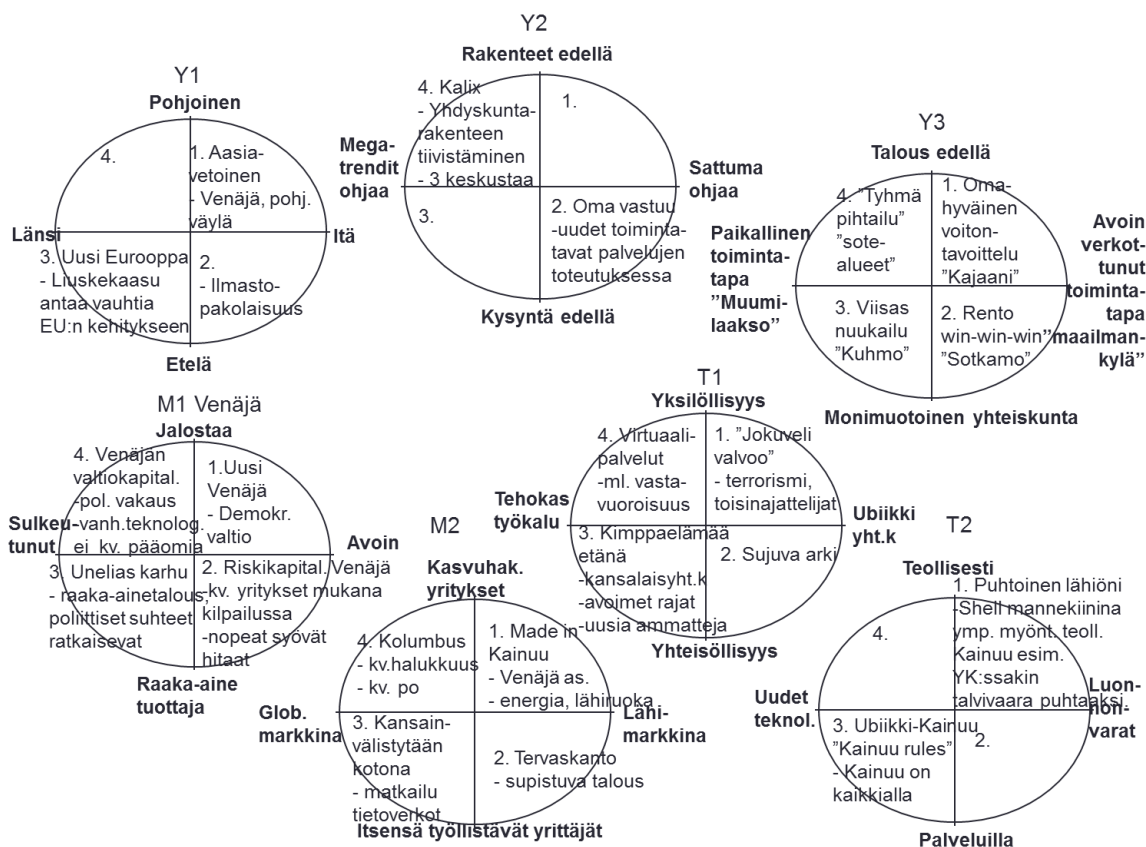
Y2

Rakenteet edellä

Megatrendit ohjaa

4. Kalix
- Yhdyskuntarakenteen tiivistäminen
- 3 keskustaa

1.

Sattuma ohjaa

3.

2. Oma vastuu
-uudet toimintatavat palvelujen toteutuksessa

Kysyntä edellä

Y1

Pohjoinen

4.

1. Aasiavetoinen
- Venäjä, pohj. väylä

Länsi

Itä

3. Uusi Eurooppa
- Liuskekaasu antaa vauhtia EU:n kehitykseen

2.
- Ilmastopakolaisuus

Etelä

Y3

Talous edellä

Paikallinen toimintatapa "Muumilaakso"

4. "Tyhmä pihtailu" "sotealueet"

1. Omahyväinen voitontavoittelu "Kajaani"

Avoin verkottunut toimintatapa "maailmankylä"

3. Viisas nuukailu "Kuhmo"

2. Rento win-win-win "Sotkamo"

Monimuotoinen yhteiskunta

M1 Venäjä

Jalostaa

4. Venäjän valtiokapital.
-pol. vakaus
-vanh.teknolog.
-ei kv. pääomia

1.Uusi Venäjä
- Demokr. valtio

Sulkeutunut

Avoin

3. Unelias karhu
- raaka-ainetalous,
poliittiset suhteet ratkaisevat

2. Riskikapital. Venäjä
-kv. yritykset mukana kilpailussa
-nopeat syövät hitaat

Raaka-aine tuottaja

T1

Yksilöllisyys

4. Virtuaalipalvelut
-ml. vastavuoroisuus

1. "Jokuveli valvoo"
- terrorismi, toisinajattelijat

Tehokas työkalu

Ubiikki yht.k

3. Kimppaelämää etänä
-kansalaisyht.k
-avoimet rajat
-uusia ammatteja

2. Sujuva arki

Yhteisöllisyys

M2

Kasvuhak. yritykset

4. Kolumbus
- kv.halukkuus
- kv. po

1. Made in Kainuu
- Venäjä as.
- energia, lähiruoka

Glob. markkina

Lähimarkkina

3. Kansainvälistytään kotona
- matkailu tietoverkot

2. Tervaskanto
- supistuva talous

Itsensä työllistävät yrittäjät

T2

Teollisesti

4.

1. Puhtoinen lähiöni
-Shell mannekiinina ymp. myönt. teoll. Kainuu esim. YK:ssakin talvivaara puhtaaksi

Uudet teknol.

Luonnonvarat

3. Ubiikki-Kainuu "Kainuu rules"
- Kainuu on kaikkialla

2.

Palveluilla